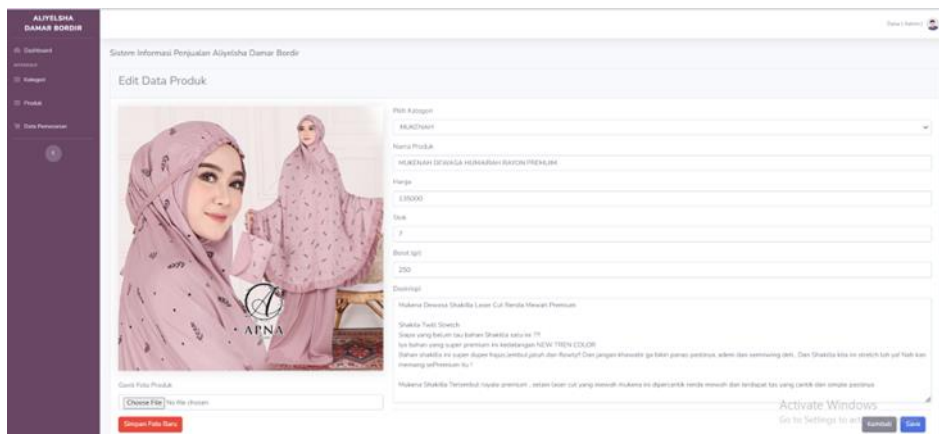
ALIYELSHA DAMAR BORDIR

Dashboard

Kategori

Produk

Data Pemesanan

Data (Admin)

Sistem Informasi Penjualan Aliyelsha Damar Bordir

Edit Data Produk

APNA

Pilih Kategori

MUKENAH

Nama Produk

MUKENAH DEWASA HUMAIRAH RAYON PREMIUM

Harga

135000

Stok

7

Berat (gr)

250

Deskripsi

Mukena Dewasa Shakila Laser Cut Renda Mewah Premium

Shakila Twill Stretch
Siapa yang belum tau bahan Shakila satu ini ??
Iya bahan yang super premium ini kedatangan NEW TREN COLOR
Bahan shakila ini super duper bagus,lembut,jatuh dan flowly!! Dan jangan khawatir ga bikin panas pastinya, adem dan semriwing deh.. Dan Shakila kita ini stretch loh ya! Nah kan memang sefremium itu !

Mukena Shakila Tersembul royale premium , selain laser cut yang mewah mukena ini dipercantik renda mewah dan terdapat tas yang cantik dan simple pastinya

Ganti Foto Produk

Choose File No file chosen

Simpan Foto Baru

Activate Windows
Go to Settings to activate Windows.

Kembali

Save